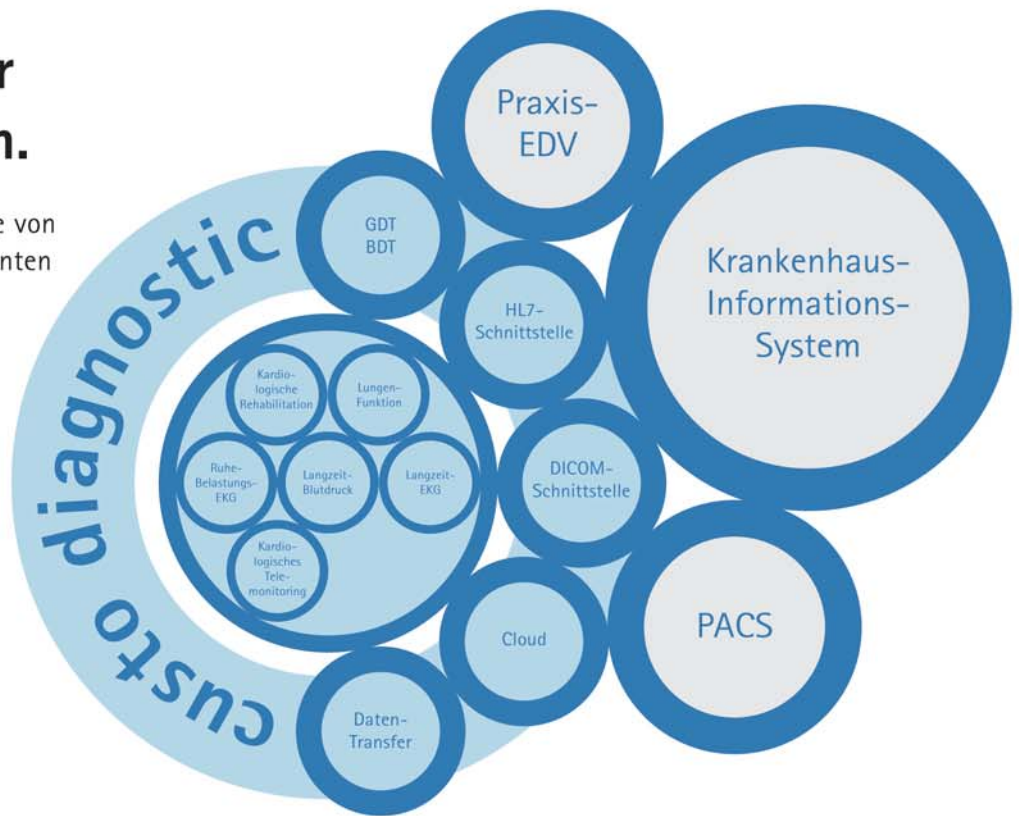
r
n.

e von
nten

custo diagnostic

Praxis-EDV

GDT
BDT

Krankenhaus-Informations-System

HL7-Schnittstelle

Kardiologische Rehabilitation

Lungen-Funktion

Ruhe-Belastungs-EKG

Langzeit-Blutdruck

Langzeit-EKG

Kardiologisches Telemonitoring

DICOM-Schnittstelle

Cloud

PACS

Daten-Transfer